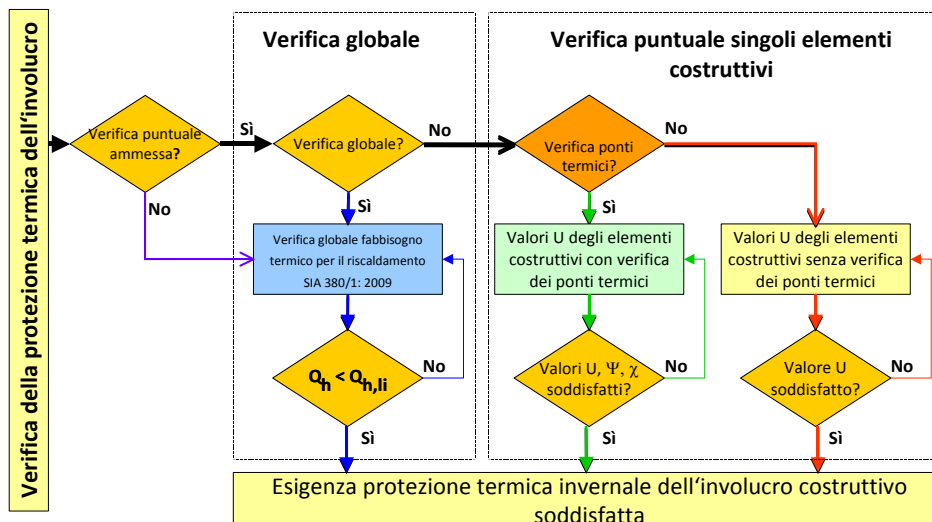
Verifica della protezione termica dell'involucro

Verifica globale

Verifica puntuale singoli elementi costruttivi

Verifica puntuale ammessa?

Sì

No

Verifica globale?

No

Verifica ponti termici?

No

Sì

Sì

Verifica globale fabbisogno termico per il riscaldamento SIA 380/1: 2009

Valori U degli elementi costruttivi con verifica dei ponti termici

Valori U degli elementi costruttivi senza verifica dei ponti termici

$Q_h < Q_{h,li}$

No

Valori U, $\Psi$, $\chi$ soddisfatti?

No

Valore U soddisfatto?

No

Sì

Sì

Sì

Esigenza protezione termica invernale dell'involucro costruttivo soddisfatta